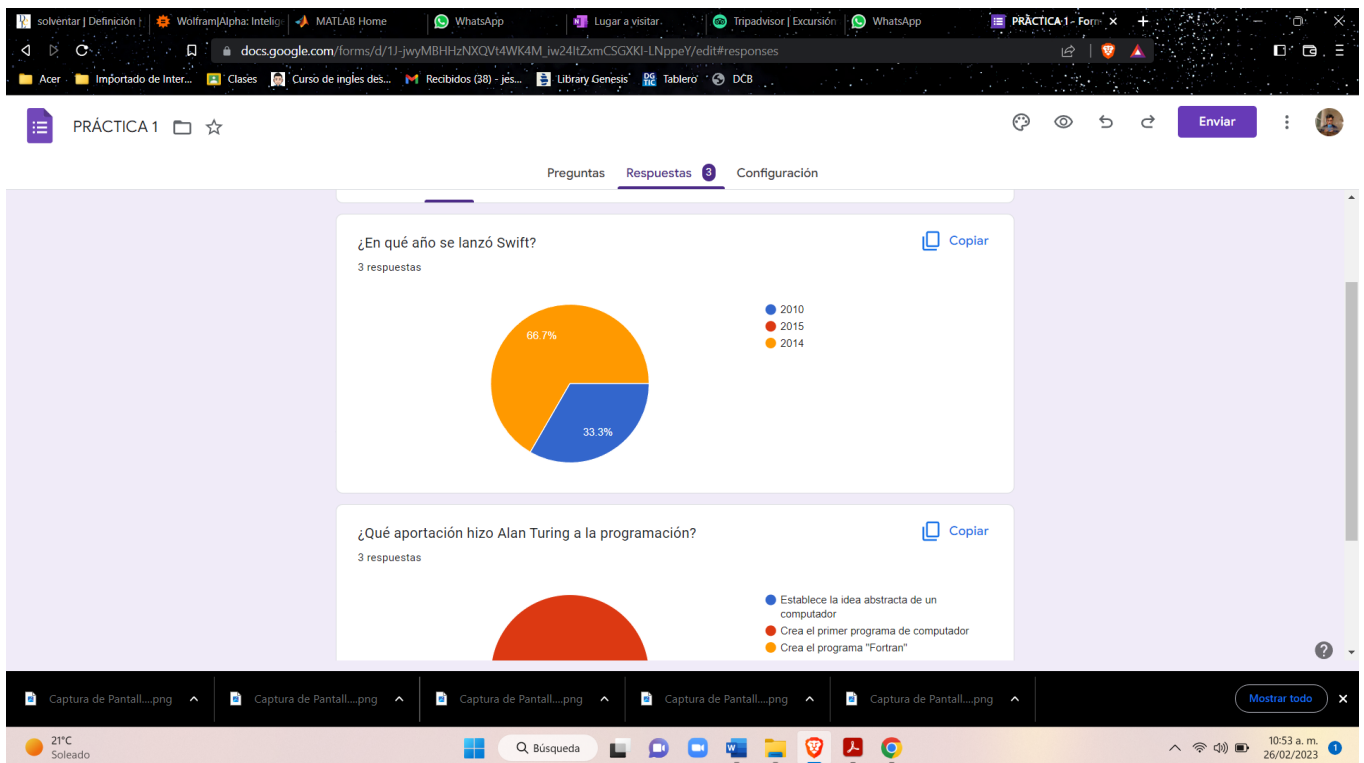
solventar | Definición | Wolfram|Alpha: Intelig | MATLAB Home | WhatsApp | Lugar a visitar | Tripadvisor | Excursión | WhatsApp | PRÁCTICA 1 - Form ×

docs.google.com/forms/d/1J-jwyMBHHzNXQVt4WK4M_iw24ltZxmCSGXKI-LNppeY/edit#responses

Acer | Importado de Inter... | Clases | Curso de ingles des... | Recibidos (38) - jes... | Library Genesis | Tablero | DCB

PRÁCTICA 1

Enviar

Preguntas Respuestas 3 Configuración

¿En qué año se lanzó Swift?

3 respuestas

Copiar

66.7%

33.3%

2010
2015
2014

¿Qué aportación hizo Alan Turing a la programación?

3 respuestas

Copiar

Establece la idea abstracta de un computador
Crea el primer programa de computador
Crea el programa "Fortran"

Captura de Pantall....png | Captura de Pantall....png | Captura de Pantall....png | Captura de Pantall....png | Captura de Pantall....png

Mostrar todo

21°C
Soleado

Búsqueda

10:53 a. m.
26/02/2023